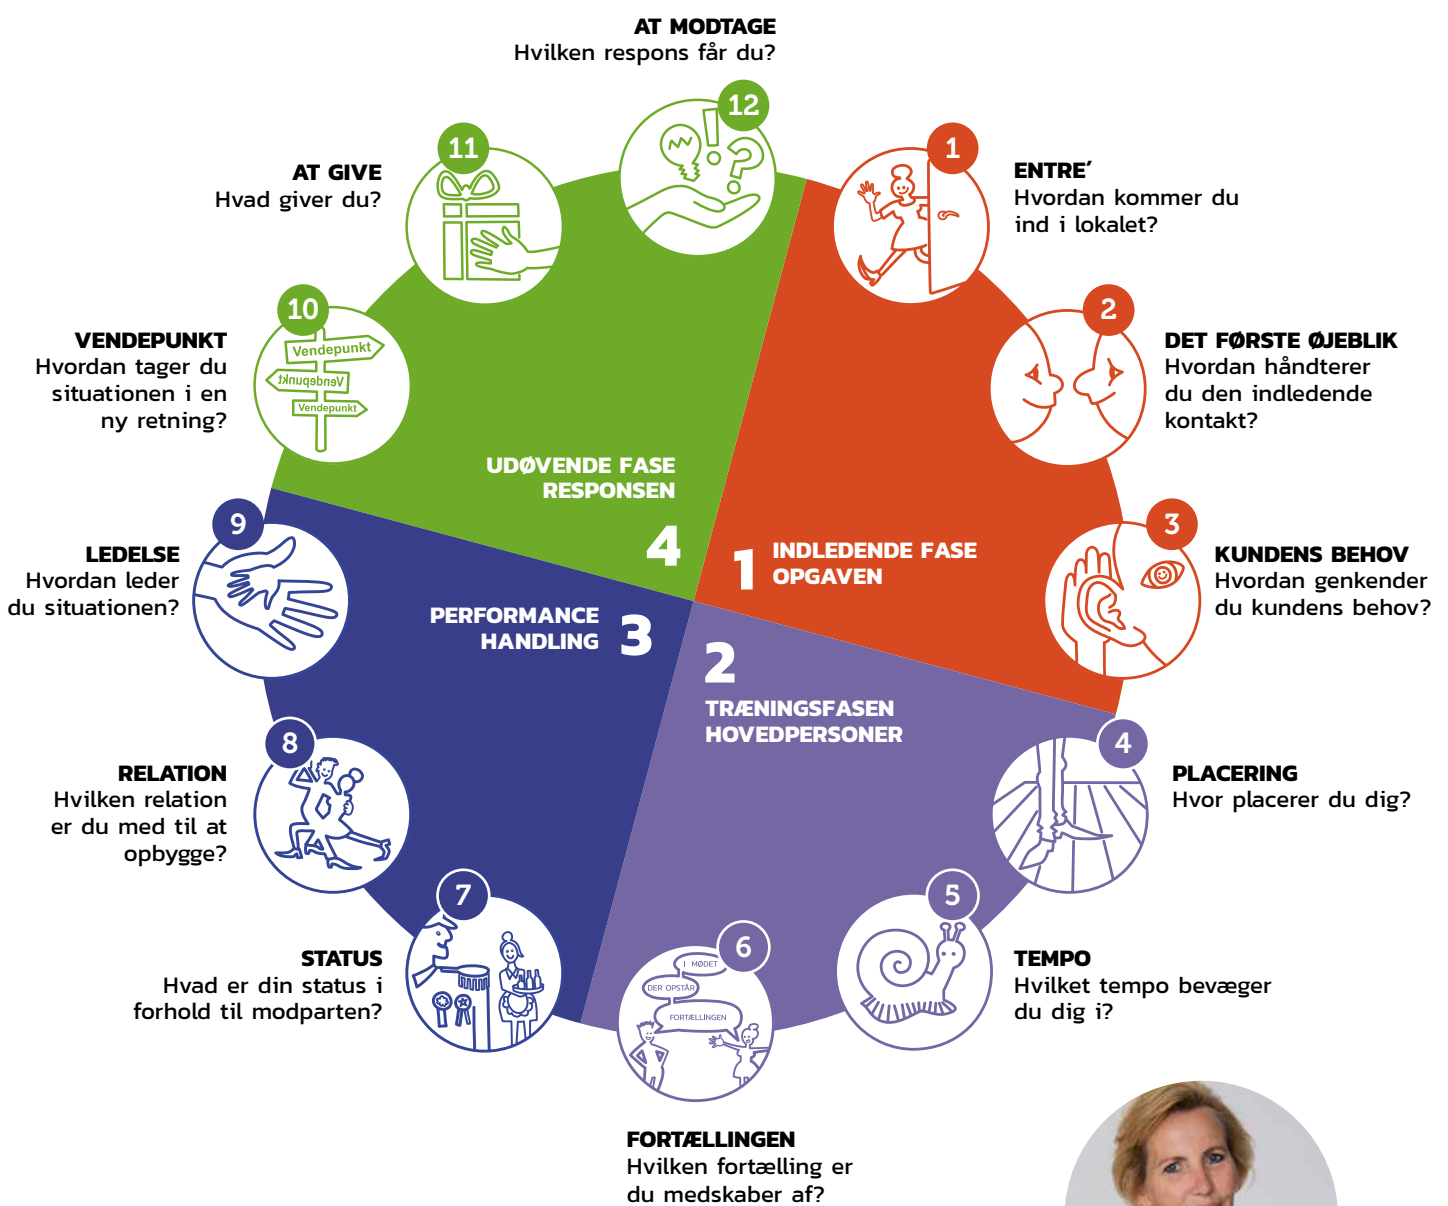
AT MODTAGE
Hvilken respons får du?

12

11

AT GIVE
Hvad giver du?

1

ENTRE´
Hvordan kommer du ind i lokalet?

10

Vendepunkt
Vendepunkt
Vendepunkt

VENDEPUNKT
Hvordan tager du situationen i en ny retning?

2

DET FØRSTE ØJEBLIK
Hvordan håndterer du den indledende kontakt?

UDØVENDE FASE
RESPONSEN

4

1

INDLEDENDE FASE
OPGAVEN

3

KUNDENS BEHOV
Hvordan genkender du kundens behov?

9

LEDELSE
Hvordan leder du situationen?

PERFORMANCE
HANDLING

3

2

TRÆNINGSFASEN
HOVEDPERSONER

4

PLACERING
Hvor placerer du dig?

8

RELATION
Hvilken relation er du med til at opbygge?

7

STATUS
Hvad er din status i forhold til modparten?

6

I MØDET
DER OPSTÅR
FORTÆLLINGEN

5

TEMPO
Hvilket tempo bevæger du dig i?

FORTÆLLINGEN
Hvilken fortælling er du medskaber af?